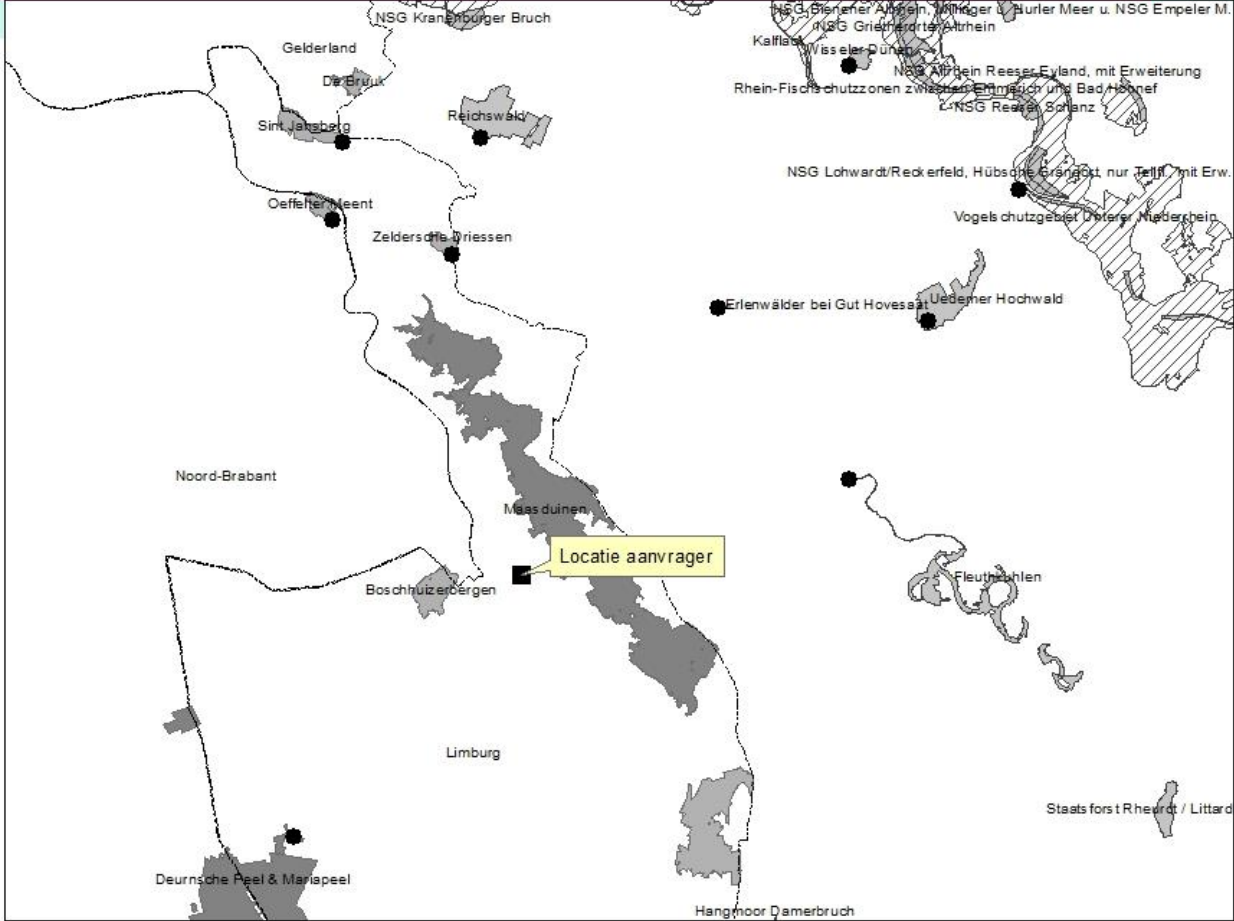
NSG Kranenburger Bruch
NSG Dienener Altrhein, Millinger u. Hurler Meer u. NSG Empeler M.
NSG Griethorter Altrhein
Kalflack
Wisseler Dünen
NSG Altrhein Reeser Eyland, mit Erweiterung
Rhein-Fischschutzzonen zwischen Emmerich und Bad Honnef
NSG Reeser Schanz
Gelderland
De Bruuk
Reichswald
Sint Jansberg
NSG Lohwardt/Reckerfeld, Hübsche Grändort, nur Teilfl. mit Erw.
Vogelschutzgebiet Unterer Niederrhein
Oeffelter Meent
Zeldersche Driessen
Erlenwälder bei Gut Hovesaat
Uedemer Hochwald
Noord-Brabant
Maasduinen
Locatie aanvrager
Boschhuizerbergen
Fleuthkuhlen
Limburg
Staatsforst Rheurdt / Littard
Deurnsche Peel & Mariapeel
Hangmoor Damerbruch